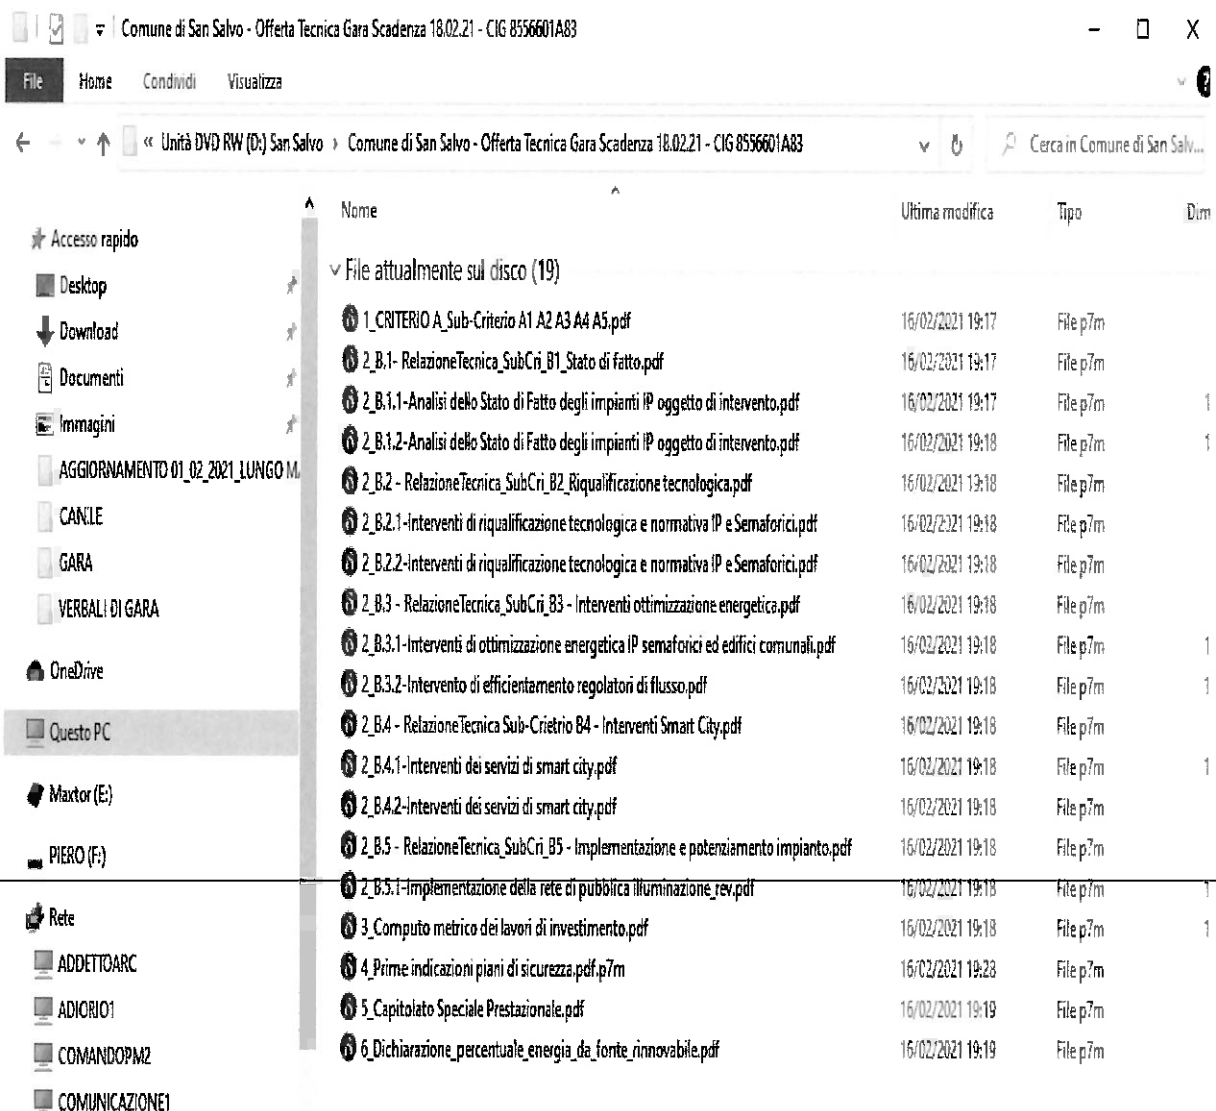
Comune di San Salvo - Offerta Tecnica Gara Scadenza 18.02.21 - CIG 8556601A83

File Home Condividi Visualizza

« Unità DVD RW (D:) San Salvo › Comune di San Salvo - Offerta Tecnica Gara Scadenza 18.02.21 - CIG 8556601A83

Cerca in Comune di San Salv...

Accesso rapido
Desktop
Download
Documenti
Immagini
AGGIORNAMENTO 01_02_2021_LUNGO M.
CANLE
GARA
VERBALI DI GARA
OneDrive
Questo PC
Maxtor (E:)
PIERO (F:)
Rete
ADDETTOARC
ADIORIO1
COMANDOPM2
COMUNICAZIONE1

File attualmente sul disco (19)

| Nome | Ultima modifica | Tipo | Dim |
|---|---|---|---|
| 1_CRITERIO A_Sub-Criterio A1 A2 A3 A4 A5.pdf | 16/02/2021 19:17 | File p7m | |
| 2_B.1- RelazioneTecnica_SubCri_B1_Stato di fatto.pdf | 16/02/2021 19:17 | File p7m | |
| 2_B.1.1-Analisi dello Stato di Fatto degli impianti IP oggetto di intervento.pdf | 16/02/2021 19:17 | File p7m | 1 |
| 2_B.1.2-Analisi dello Stato di Fatto degli impianti IP oggetto di intervento.pdf | 16/02/2021 19:18 | File p7m | 1 |
| 2_B.2 - RelazioneTecnica_SubCri_B2_Riqualificazione tecnologica.pdf | 16/02/2021 19:18 | File p7m | |
| 2_B.2.1-Interventi di riqualificazione tecnologica e normativa IP e Semaforici.pdf | 16/02/2021 19:18 | File p7m | |
| 2_B.2.2-Interventi di riqualificazione tecnologica e normativa IP e Semaforici.pdf | 16/02/2021 19:18 | File p7m | |
| 2_B.3 - RelazioneTecnica_SubCri_B3 - Interventi ottimizzazione energetica.pdf | 16/02/2021 19:18 | File p7m | |
| 2_B.3.1-Interventi di ottimizzazione energetica IP semaforici ed edifici comunali.pdf | 16/02/2021 19:18 | File p7m | 1 |
| 2_B.3.2-Intervento di efficientamento regolatori di flusso.pdf | 16/02/2021 19:18 | File p7m | 1 |
| 2_B.4 - RelazioneTecnica Sub-Crietrio B4 - Interventi Smart City.pdf | 16/02/2021 19:18 | File p7m | |
| 2_B.4.1-Interventi dei servizi di smart city.pdf | 16/02/2021 19:18 | File p7m | 1 |
| 2_B.4.2-Interventi dei servizi di smart city.pdf | 16/02/2021 19:18 | File p7m | |
| 2_B.5 - RelazioneTecnica_SubCri_B5 - Implementazione e potenziamento impianto.pdf | 16/02/2021 19:18 | File p7m | |
| 2_B.5.1-Implementazione della rete di pubblica illuminazione_rev.pdf | 16/02/2021 19:18 | File p7m | 1 |
| 3_Computo metrico dei lavori di investimento.pdf | 16/02/2021 19:18 | File p7m | 1 |
| 4_Prime indicazioni piani di sicurezza.pdf.p7m | 16/02/2021 19:28 | File p7m | |
| 5_Capitolato Speciale Prestazionale.pdf | 16/02/2021 19:19 | File p7m | |
| 6_Dichiarazione_percentuale_energia_da_fonte_rinnovabile.pdf | 16/02/2021 19:19 | File p7m | |